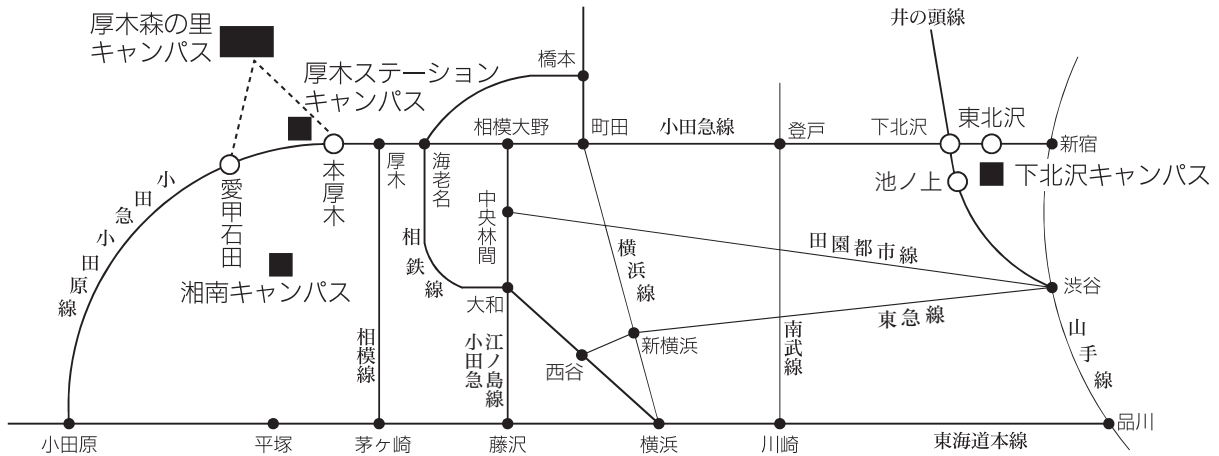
厚木森の里
キャンパス

厚木ステーション
キャンパス

橋本

井の頭線

相模大野

町田

小田急線

登戸

下北沢

東北沢

新宿

小田急小田原線

愛甲石田

本厚木

厚木

海老名

中央林間

池ノ上

下北沢キャンパス

田園都市線

横浜線

相鉄線

湘南キャンパス

大和

渋谷

東急線

山手線

相模線

江ノ島線

小田急

西谷

新横浜

南武線

小田原

平塚

茅ヶ崎

藤沢

横浜

川崎

東海道本線

品川